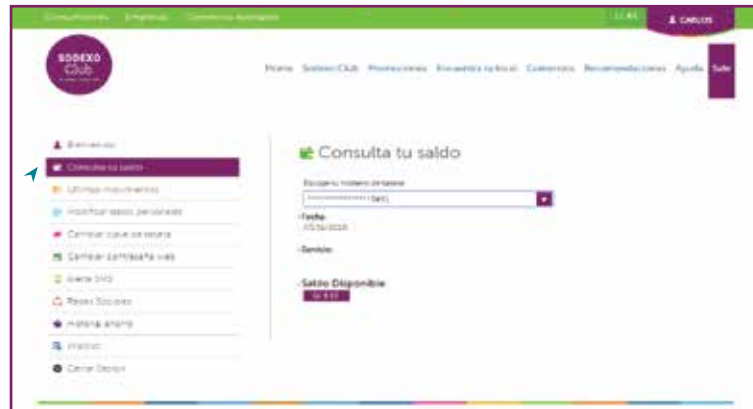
Consumidores Empresas Comercios Afiliados

CARLOS

SODEXO Club

Home Sodexo Club Promociones Encuentra tu local Comercios Recomendaciones Ayuda Salir

Bienvenido

Consulta tu saldo

Últimos movimientos

Modificar datos personales

Cambiar clave de tarjeta

Cambiar contraseña web

Alerta SMS

Pases Sodexo

Historial

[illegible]

Cerrar Sesión

Consulta tu saldo

Escoge tu número de tarjeta

**************** (545)

Fecha

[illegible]

Servicio

Saldo Disponible

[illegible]